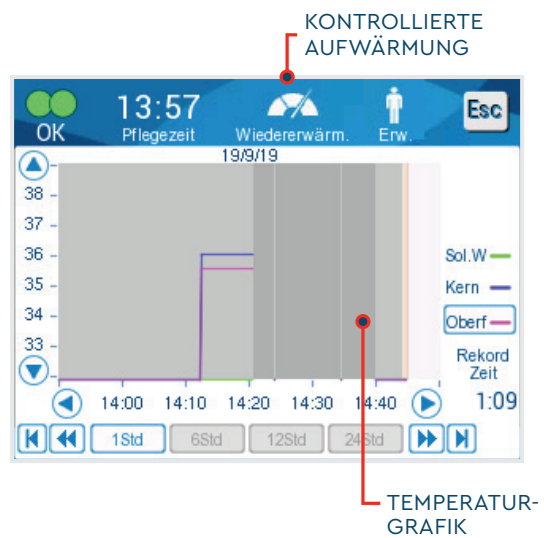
KONTROLLIERTE AUFWÄRMUNG

OK
13:57
Pflegezeit
Wiedererwärm.
Erw.
Esc

19/9/19

38
37
36
35
34
33

Sol.W
Kern
Oberf
Rekord Zeit
1:09

14:00
14:10
14:20
14:30
14:40

1Std
6Std
12Std
24Std

TEMPERATURGRAFIK